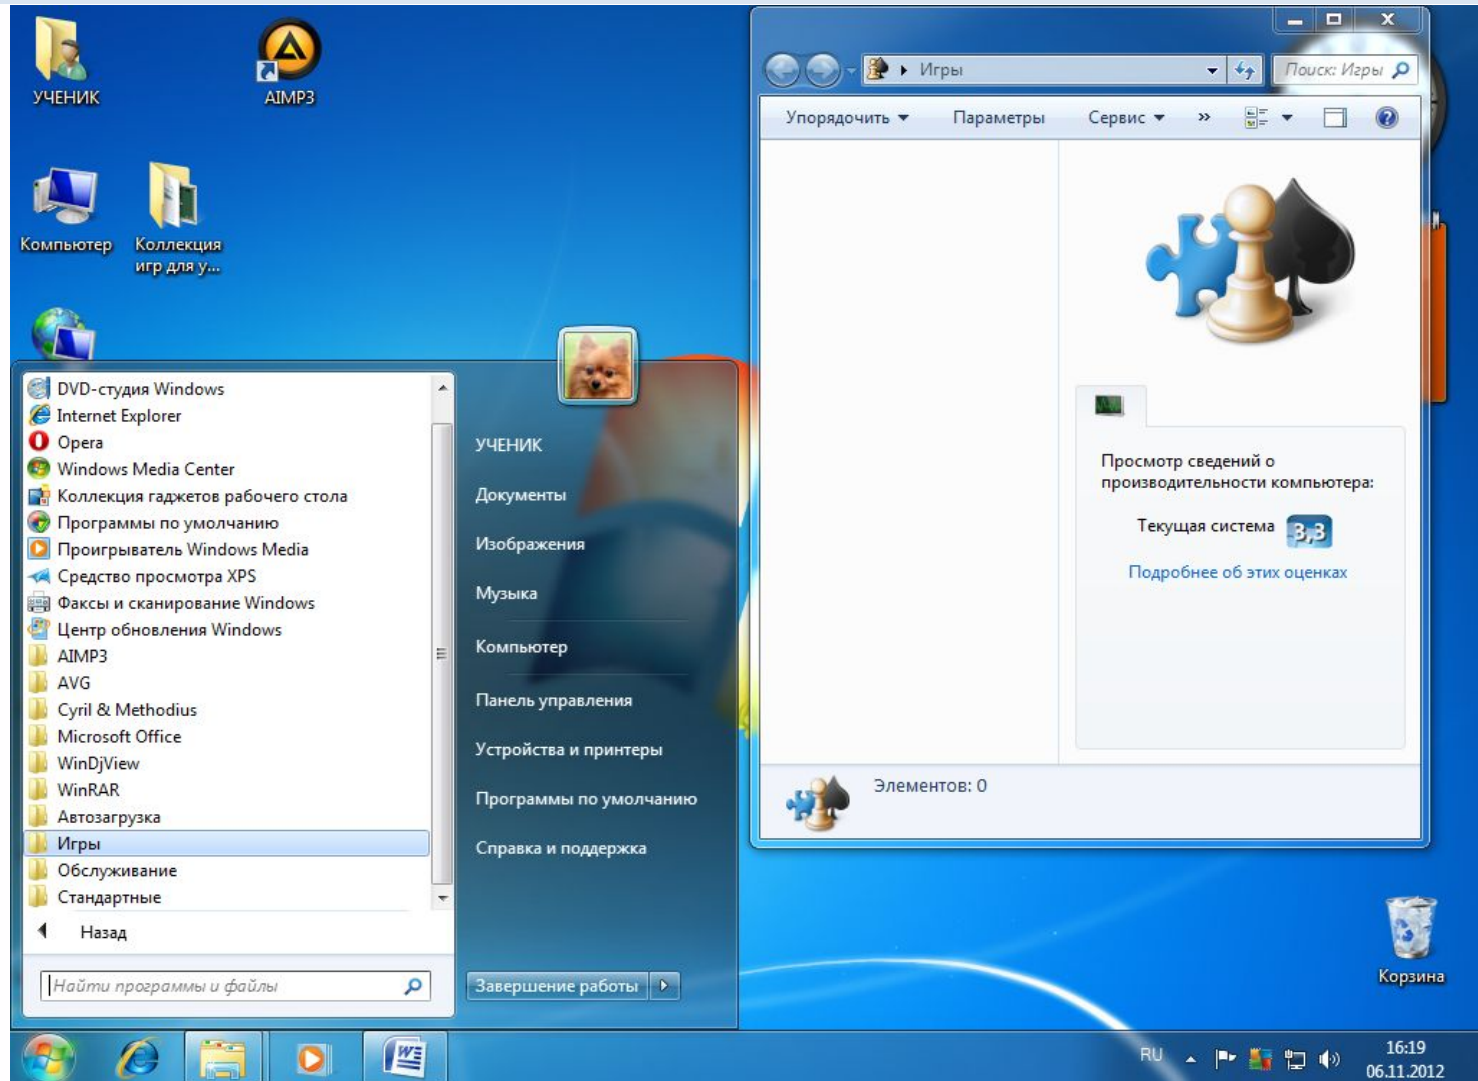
УЧЕНИК

AIMP3

Компьютер

Коллекция игр для у...

DVD-студия Windows
Internet Explorer
Opera
Windows Media Center
Коллекция гаджетов рабочего стола
Программы по умолчанию
Проигрыватель Windows Media
Средство просмотра XPS
Факсы и сканирование Windows
Центр обновления Windows
AIMP3
AVG
Cyril & Methodius
Microsoft Office
WinDjView
WinRAR
Автозагрузка
Игры
Обслуживание
Стандартные

Назад

Найти программы и файлы

УЧЕНИК
Документы
Изображения
Музыка
Компьютер
Панель управления
Устройства и принтеры
Программы по умолчанию
Справка и поддержка

Завершение работы

Игры

Поиск: Игры

Упорядочить
Параметры
Сервис
»

Просмотр сведений о производительности компьютера:

Текущая система 3,3

Подробнее об этих оценках

Элементов: 0

Корзина

RU

16:19
06.11.2012